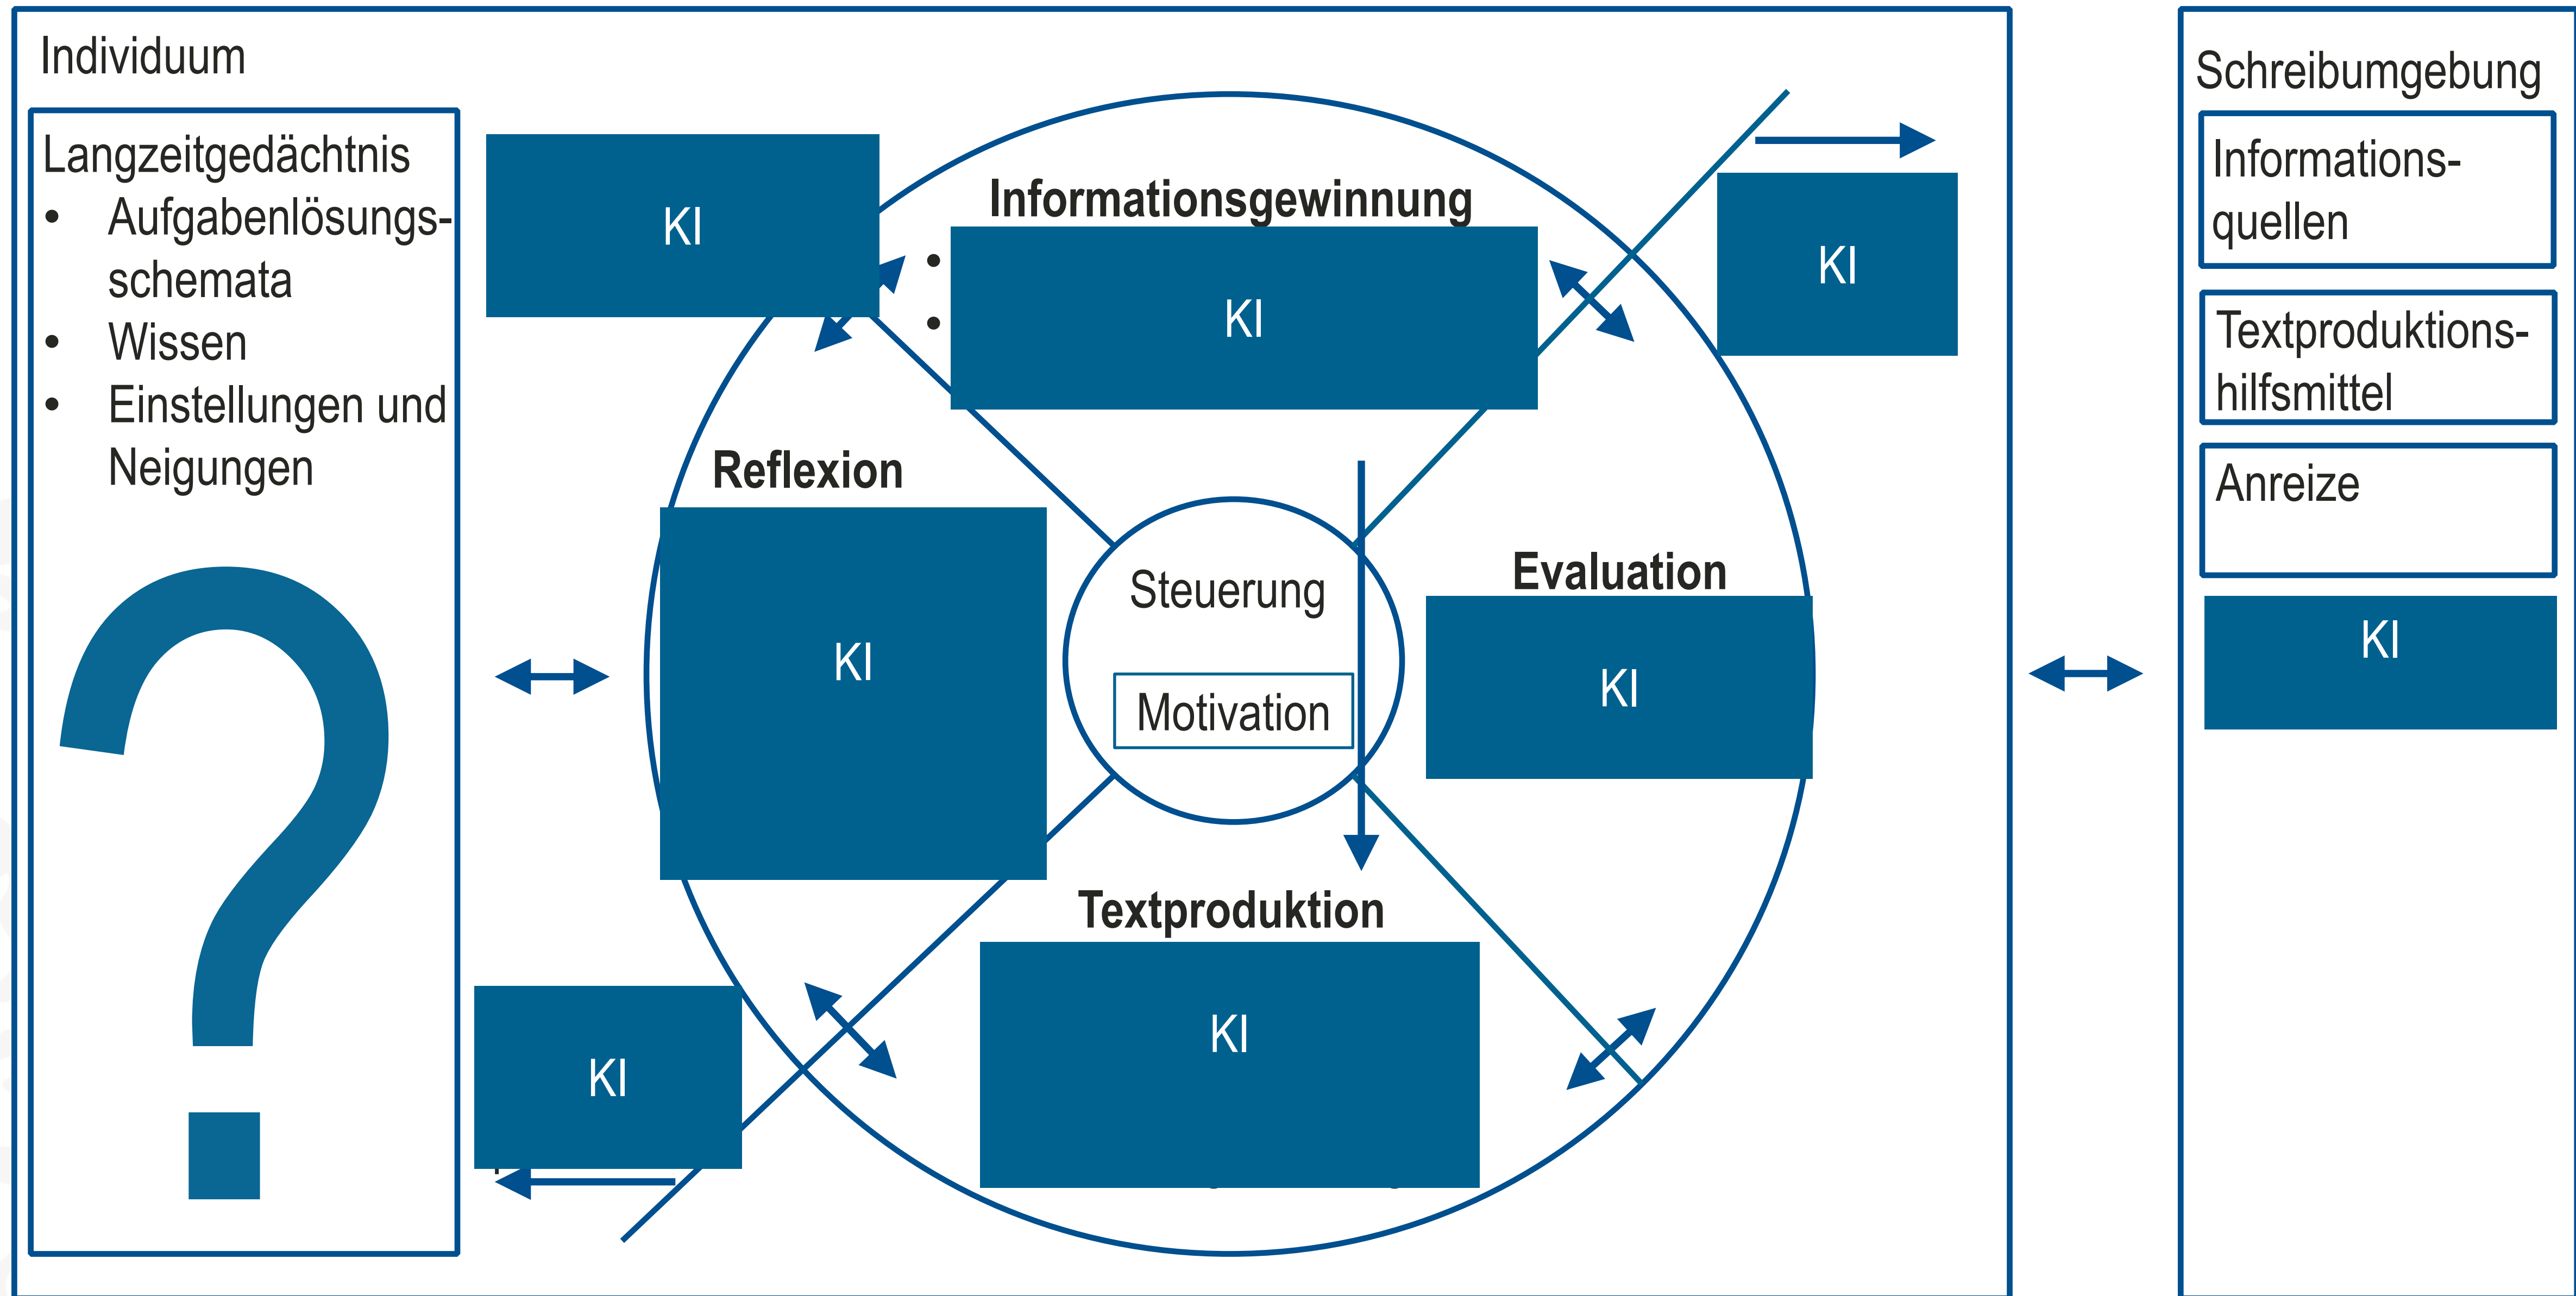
Individuum

Langzeitgedächtnis
- Aufgabenlösungsschemata
- Wissen
- Einstellungen und Neigungen

?

KI

Informationsgewinnung

KI

KI

Reflexion

KI

Steuerung

Motivation

Evaluation

KI

Textproduktion

KI

KI

Schreibumgebung

Informationsquellen

Textproduktionshilfsmittel

Anreize

KI